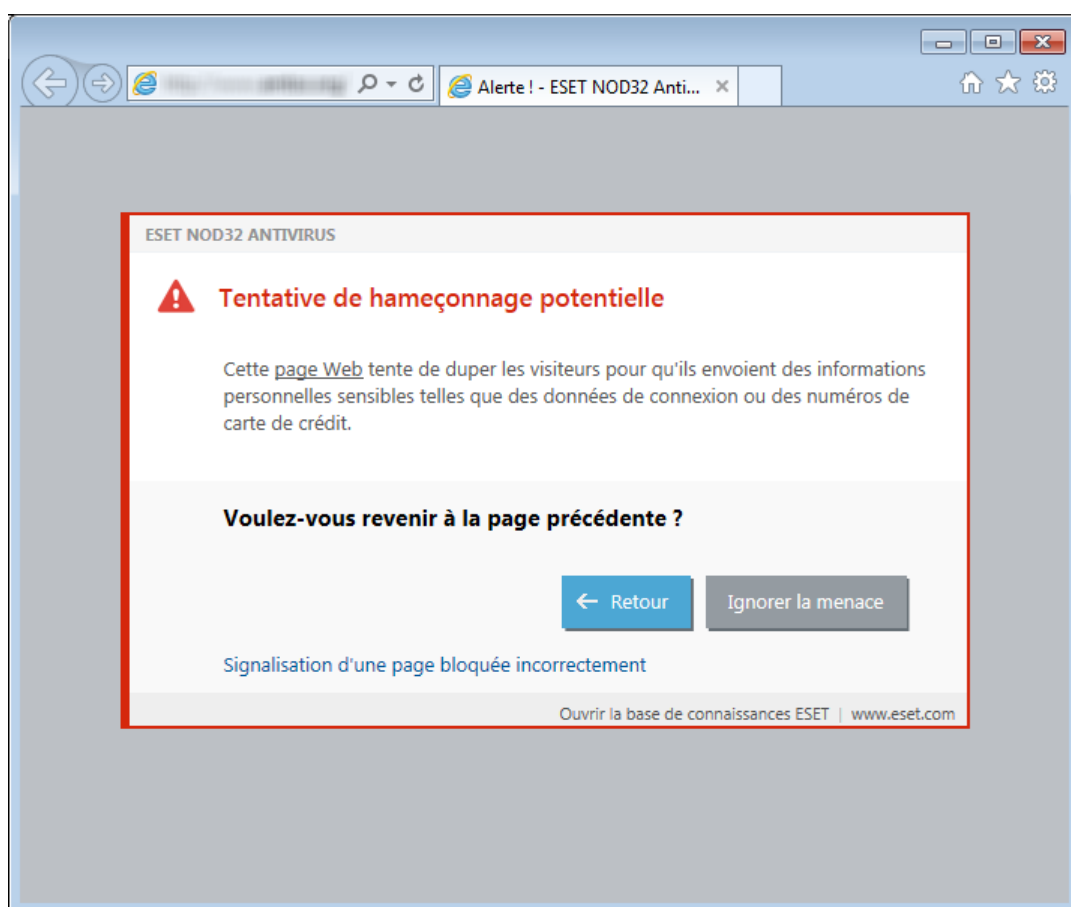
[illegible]

Alerte ! - ESET NOD32 Anti... ×

ESET NOD32 ANTIVIRUS

Tentative de hameçonnage potentielle

Cette page Web tente de duper les visiteurs pour qu'ils envoient des informations personnelles sensibles telles que des données de connexion ou des numéros de carte de crédit.

Voulez-vous revenir à la page précédente ?

← Retour

Ignorer la menace

Signalisation d'une page bloquée incorrectement

Ouvrir la base de connaissances ESET | www.eset.com